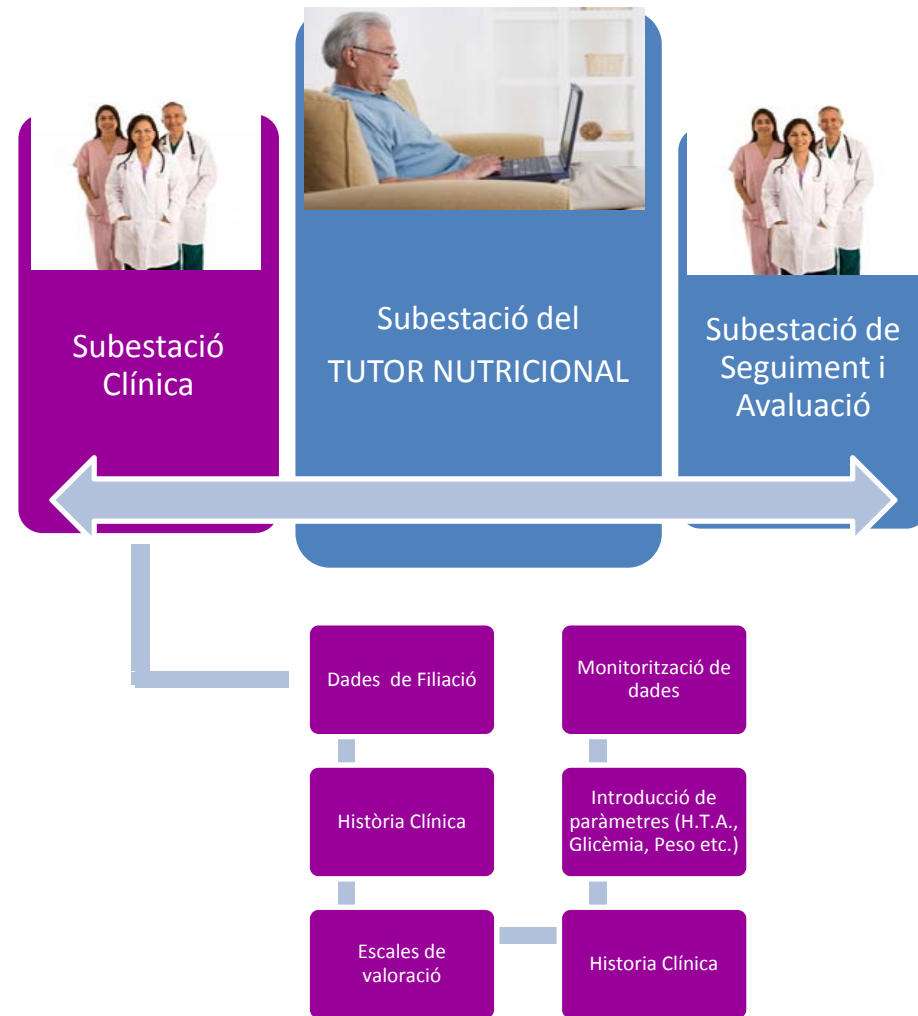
Subestació Clínica

Subestació del TUTOR NUTRICIONAL

Subestació de Seguiment i Avaluació

Dades de Filiació

Història Clínica

Escales de valoració

Monitorització de dades

Introducció de paràmetres (H.T.A., Glicèmia, Peso etc.)

Historia Clínica